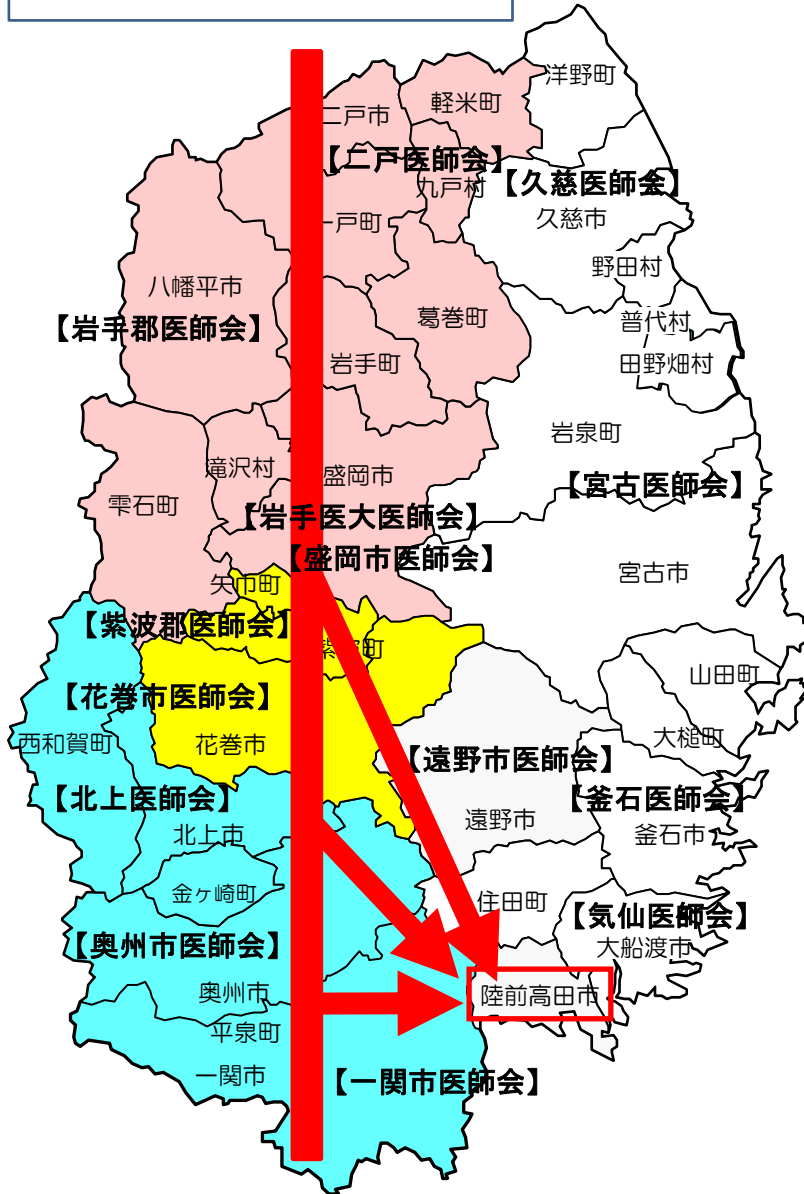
洋野町
二戸市
軽米町
【二戸医師会】
九戸村
【久慈医師会】
一戸町
久慈市
野田村
八幡平市
葛巻町
普代村
【岩手郡医師会】
岩手町
田野畑村
岩泉町
滝沢村
盛岡市
【宮古医師会】
雫石町
【岩手医大医師会】
【盛岡市医師会】
宮古市
矢巾町
【紫波郡医師会】
紫波町
山田町
【花巻市医師会】
西和賀町
花巻市
大槌町
【遠野市医師会】
【北上医師会】
【釜石医師会】
遠野市
北上市
釜石市
金ケ崎町
住田町
【気仙医師会】
【奥州市医師会】
大船渡市
陸前高田市
奥州市
平泉町
一関市
【一関市医師会】